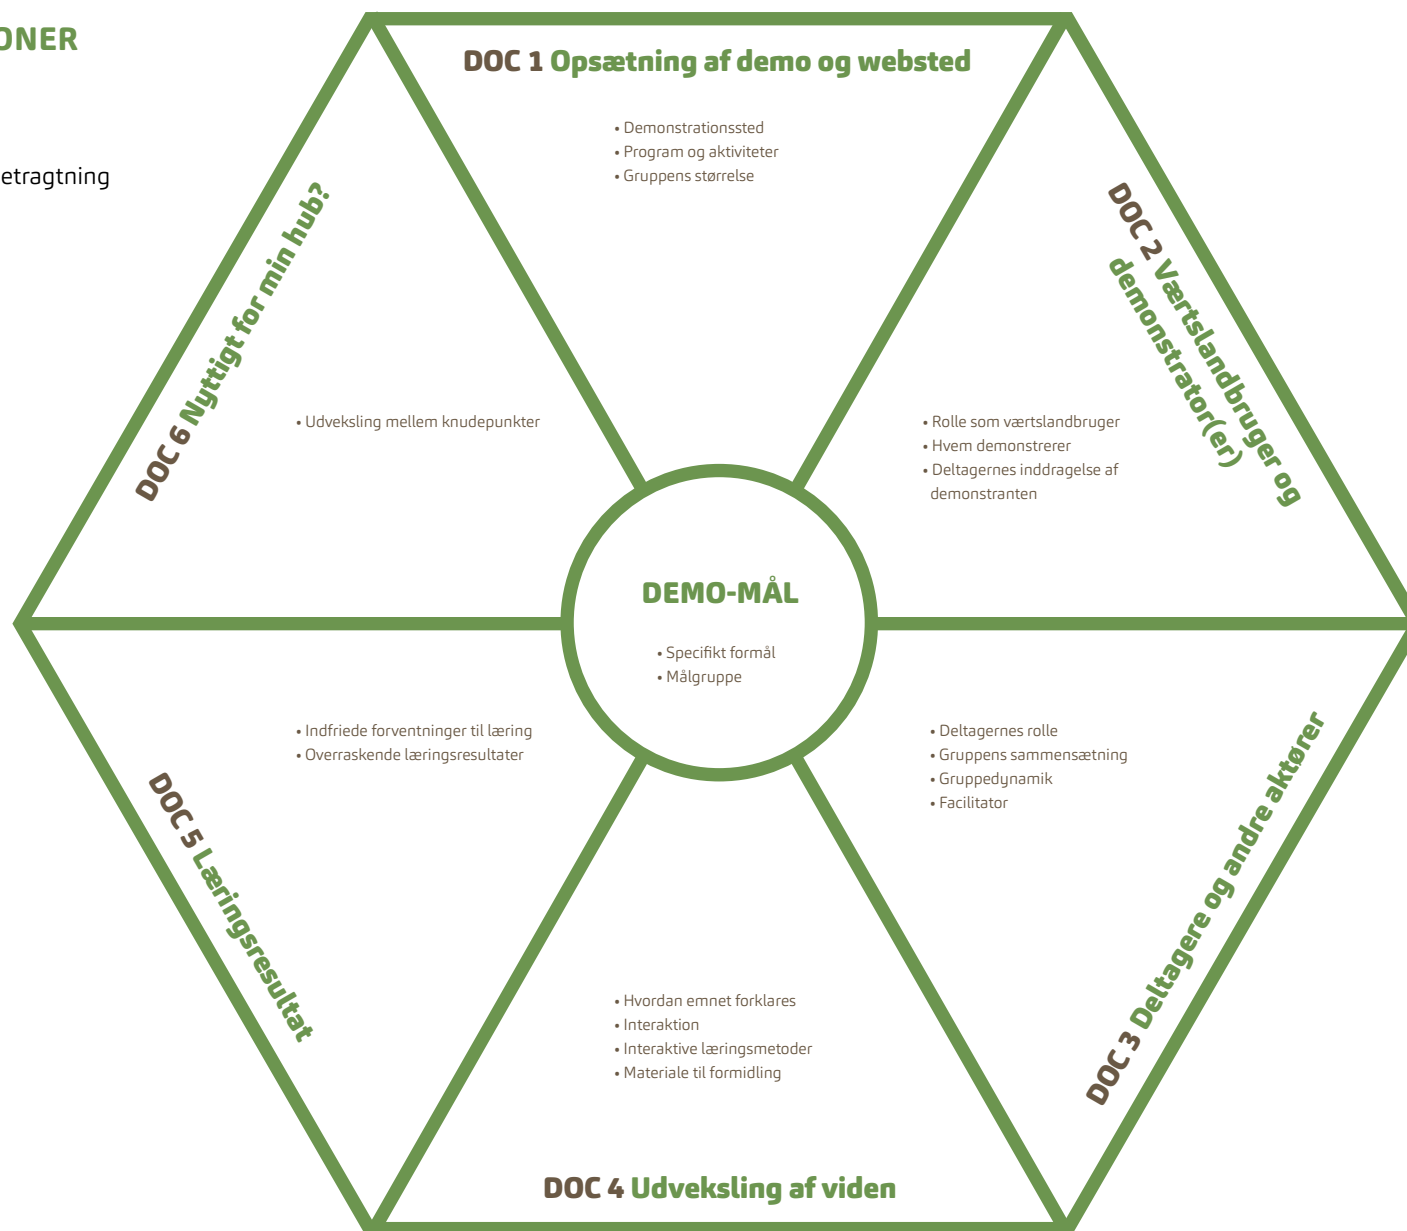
ONER

etragtning

DOC 1 Opsætning af demo og websted

• Demonstrationssted
• Program og aktiviteter
• Gruppens størrelse

DOC 2 Værtslandbruger og demonstrator(er)

• Rolle som værtslandbruger
• Hvem demonstrerer
• Deltagernes inddragelse af demonstranten

DOC 6 Nyttigt for min hub?

• Udveksling mellem knudepunkter

DEMO-MÅL

• Specifikt formål
• Målgruppe

• Indfriede forventninger til læring
• Overraskende læringsresultater

DOC 5 Læringsresultat

• Deltagernes rolle
• Gruppens sammensætning
• Gruppedynamik
• Facilitator

DOC 3 Deltagere og andre aktører

• Hvordan emnet forklares
• Interaktion
• Interaktive læringsmetoder
• Materiale til formidling

DOC 4 Udveksling af viden